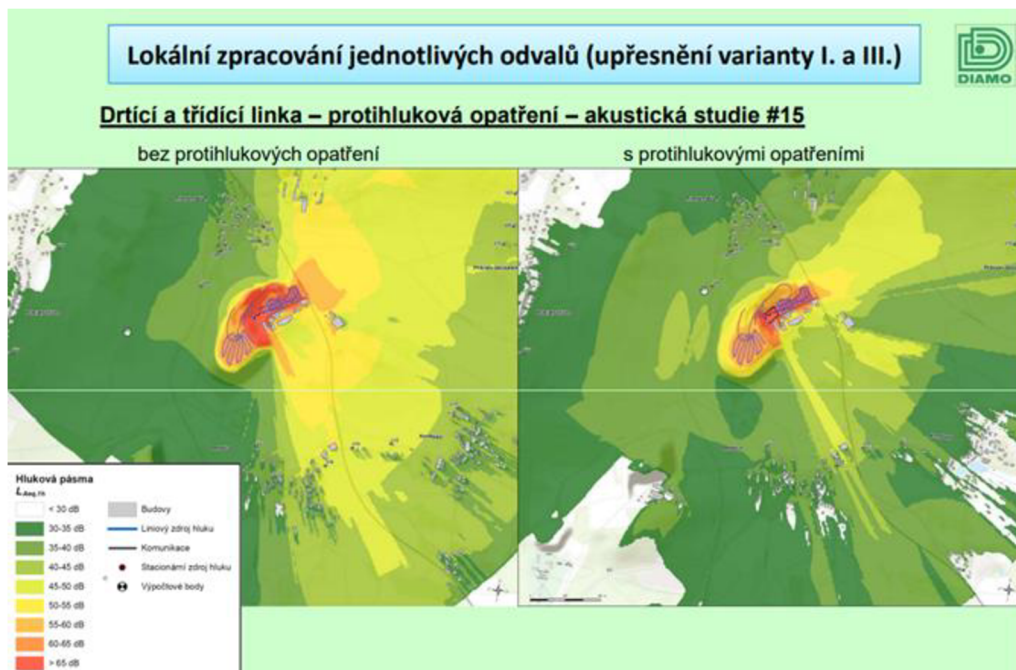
Lokální zpracování jednotlivých odvalů (upřesnění varianty I. a III.)

DIAMO

Drtící a třídící linka – protihluková opatření – akustická studie #15

bez protihlukových opatření

s protihlukovými opatřeními

Hluková pásma $L_{Aeq,16}$

< 30 dB

30-35 dB

35-40 dB

40-45 dB

45-50 dB

50-55 dB

55-60 dB

60-65 dB

> 65 dB

Budovy

Liniový zdroj hluku

Komunikace

Stacionární zdroj hluku

Výpočtové body